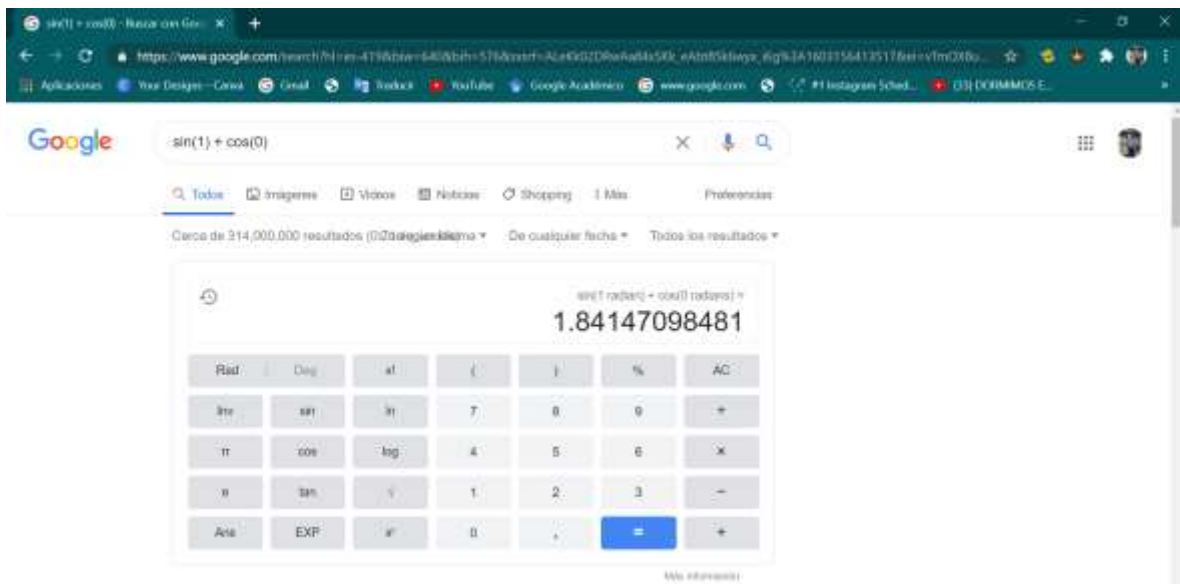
sin(1) + cos(0) - Buscar con Goo ×

https://www.google.com/search?hl=es-419&biw=640&bih=576&sxsrf=ALeKk02DRwAa84xSKk_eAbt85k0wyx_iKg%3A1603156413517&ei=vTmOX8u...

Aplicaciones Your Designs - Canva Gmail Traducir YouTube Google Académico www.google.com #1 Instagram Sched... (33) DORMIMOS E...

Google

sin(1) + cos(0)

Todos Imágenes Videos Noticias Shopping Más Preferencias

Cerca de 314,000,000 resultados (0,Cualquier idioma ▾ De cualquier fecha ▾ Todos los resultados ▾

sin(1 radian) + cos(0 radianes) =

1.84147098481

| Rad | Deg | x! | ( | ) | % | AC |
|---|---|---|---|---|---|---|
| Inv | sin | ln | 7 | 8 | 9 | ÷ |
| π | cos | log | 4 | 5 | 6 | × |
| e | tan | √ | 1 | 2 | 3 | − |
| Ans | EXP | $x^y$ | 0 | , | = | + |

Más información